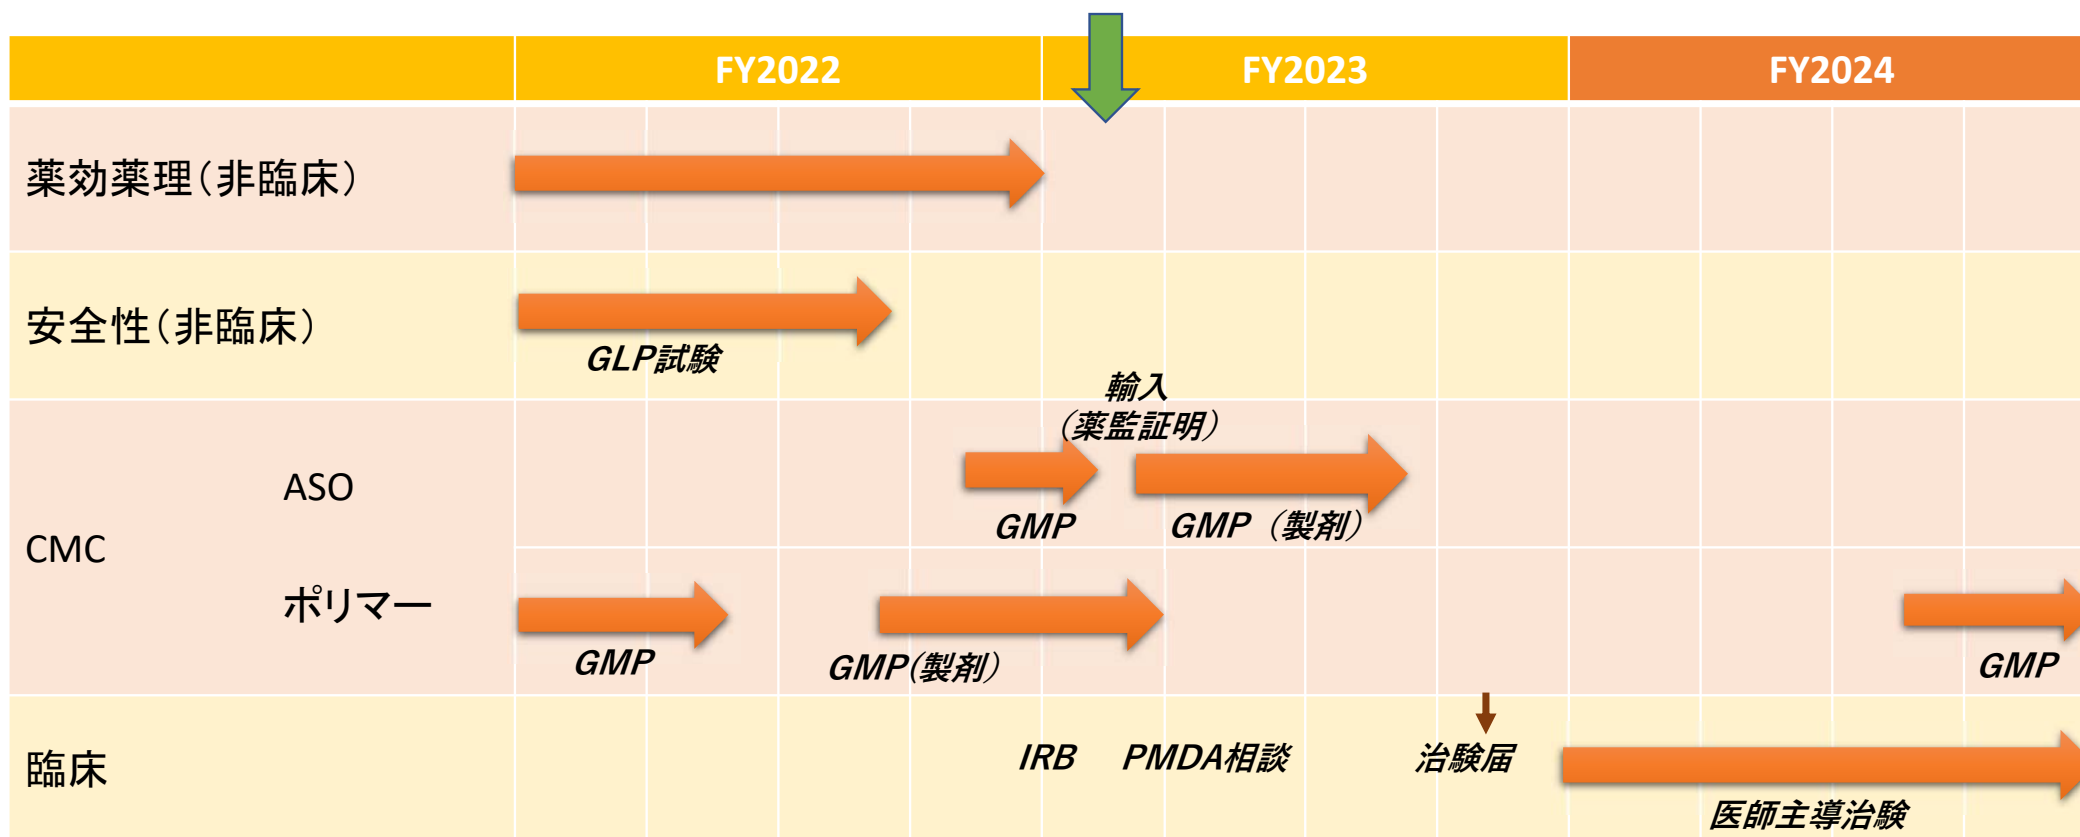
| | FY2022 | FY2023 | FY2024 |
|---|---|---|---|
| 薬効薬理（非臨床） | | | |
| 安全性（非臨床） | GLP試験 | | |
| CMC ASO | GMP | 輸入（薬監証明） GMP（製剤） | |
| CMC ポリマー | GMP GMP(製剤) | | GMP |
| 臨床 | IRB | PMDA相談 治験届 | 医師主導治験 |